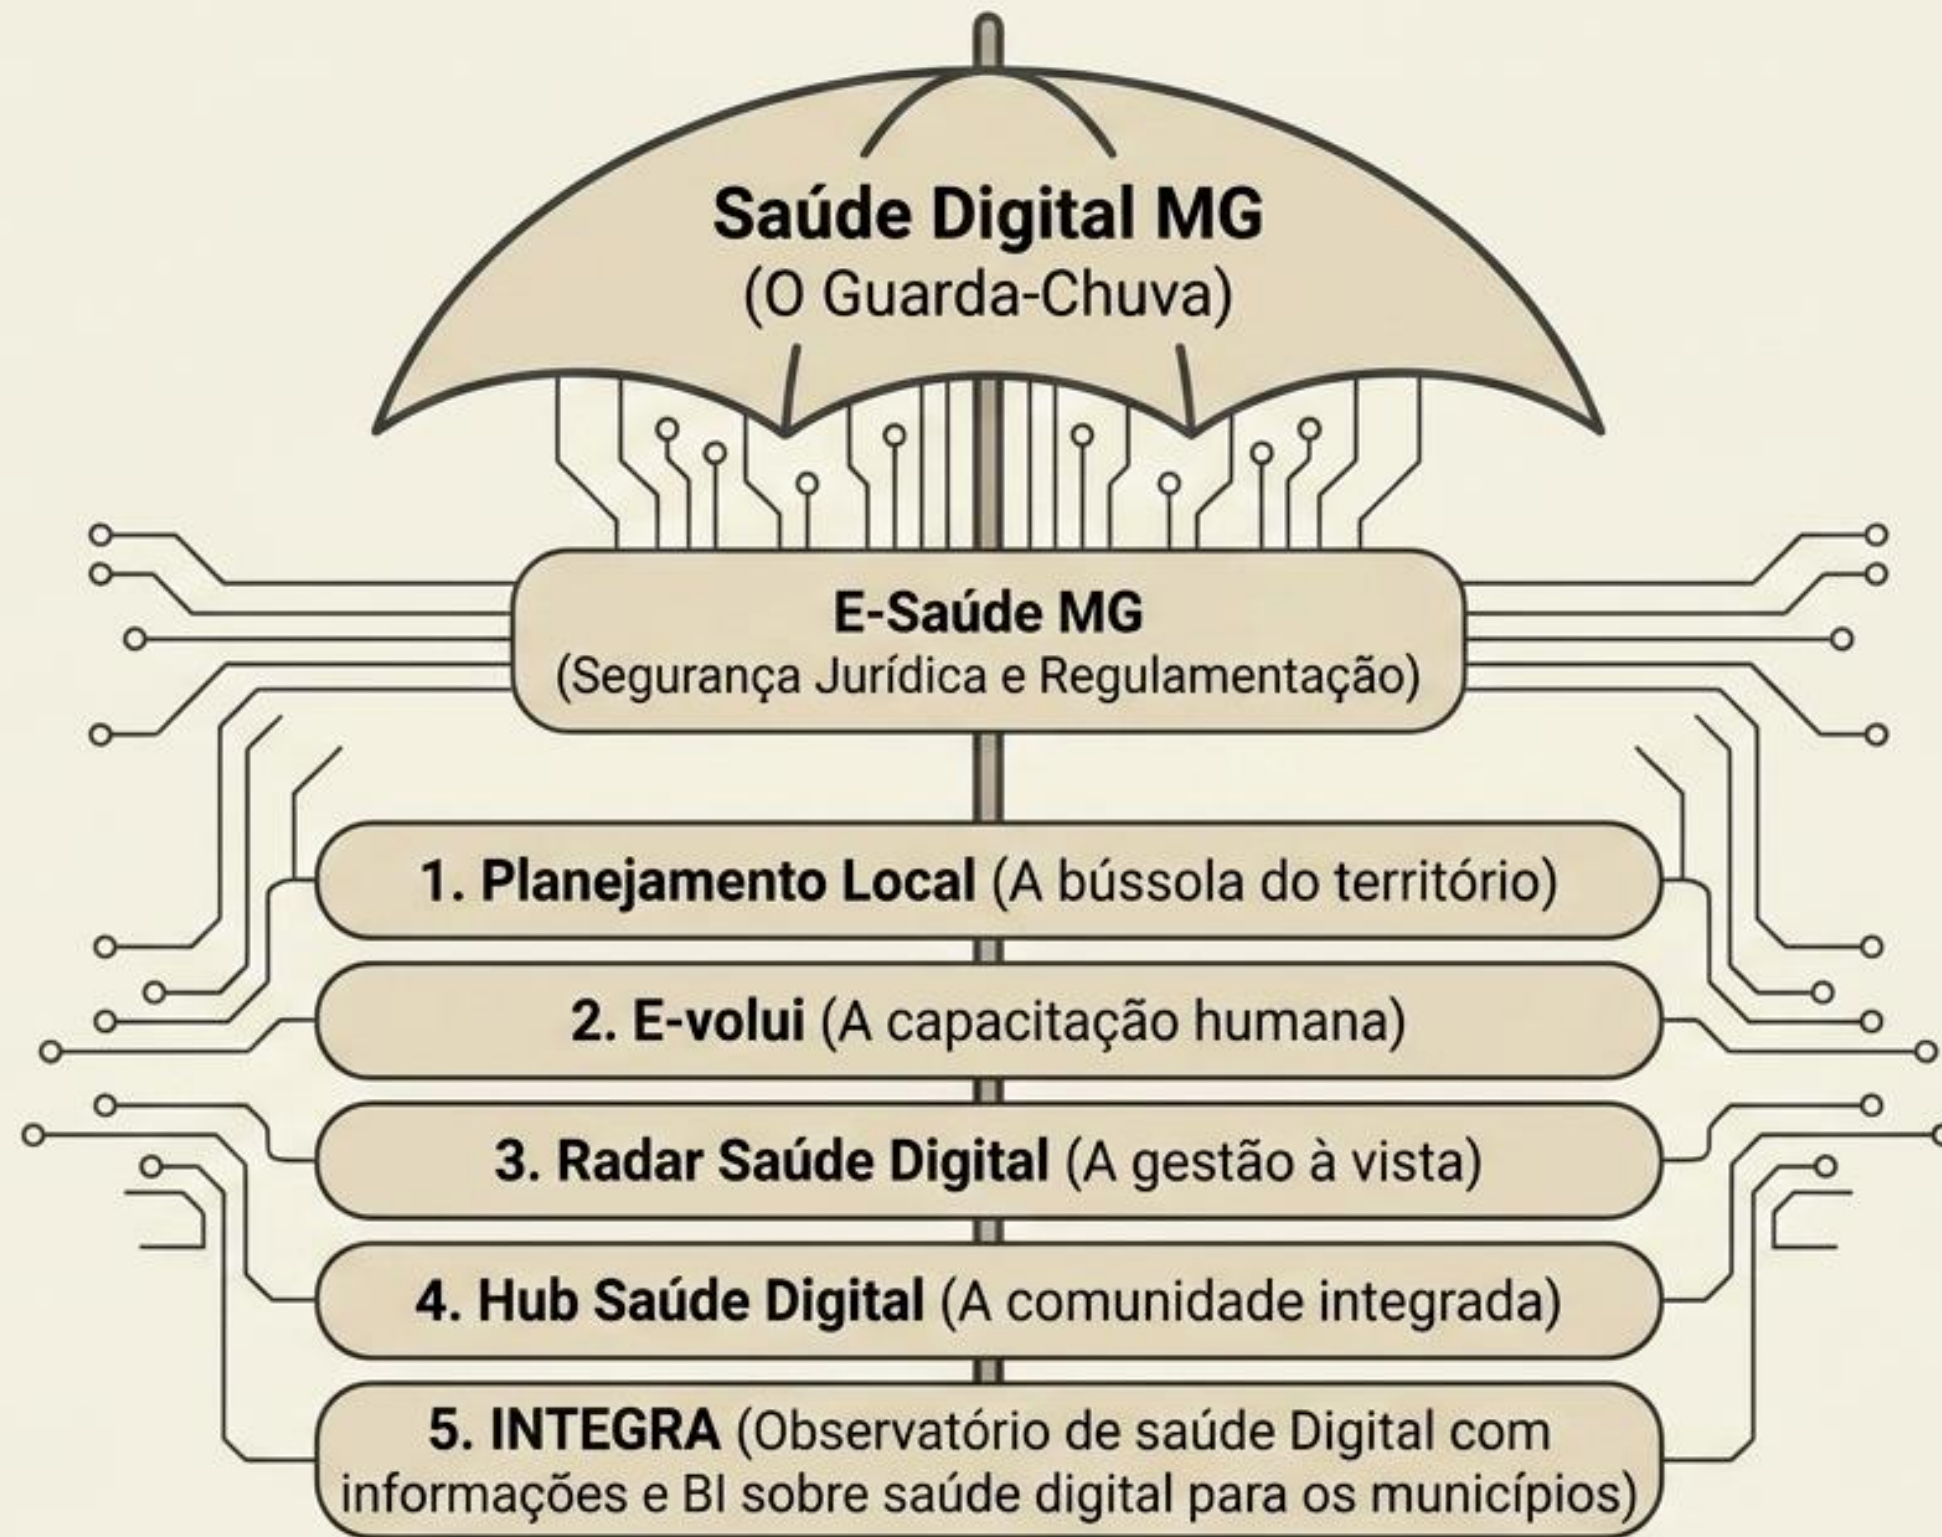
Saúde Digital MG
(O Guarda-Chuva)

E-Saúde MG
(Segurança Jurídica e Regulamentação)

1. Planejamento Local (A bússola do território)

2. E-volui (A capacitação humana)

3. Radar Saúde Digital (A gestão à vista)

4. Hub Saúde Digital (A comunidade integrada)

5. INTEGRA (Observatório de saúde Digital com informações e BI sobre saúde digital para os municípios)